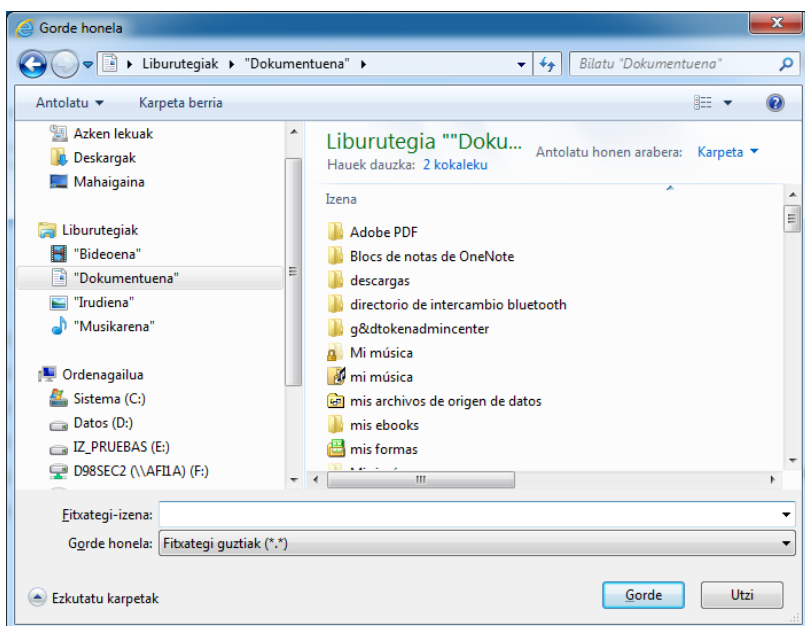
Gorde honela

Liburutegiak ▸ "Dokumentuena" ▸

Bilatu "Dokumentuena"

Antolatu ▾ Karpeta berria

Azken lekuak
Deskargak
Mahaigaina

Liburutegiak
"Bideoena"
"Dokumentuena"
"Irudiena"
"Musikarena"

Ordenagailua
Sistema (C:)
Datos (D:)
IZ_PRUEBAS (E:)
D98SEC2 (\\AFI1A) (F:)

Liburutegia ""Doku...
Hauek dauzka: 2 kokaleku

Antolatu honen arabera: Karpeta ▾

Izena
Adobe PDF
Blocs de notas de OneNote
descargas
directorio de intercambio bluetooth
g&dtokenadmincenter
Mi música
mi música
mis archivos de origen de datos
mis ebooks
mis formas
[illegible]

Fitxategi-izena:
Gorde honela: Fitxategi guztiak (*.*)

Ezkutatu karpetak

Gorde
Utzi